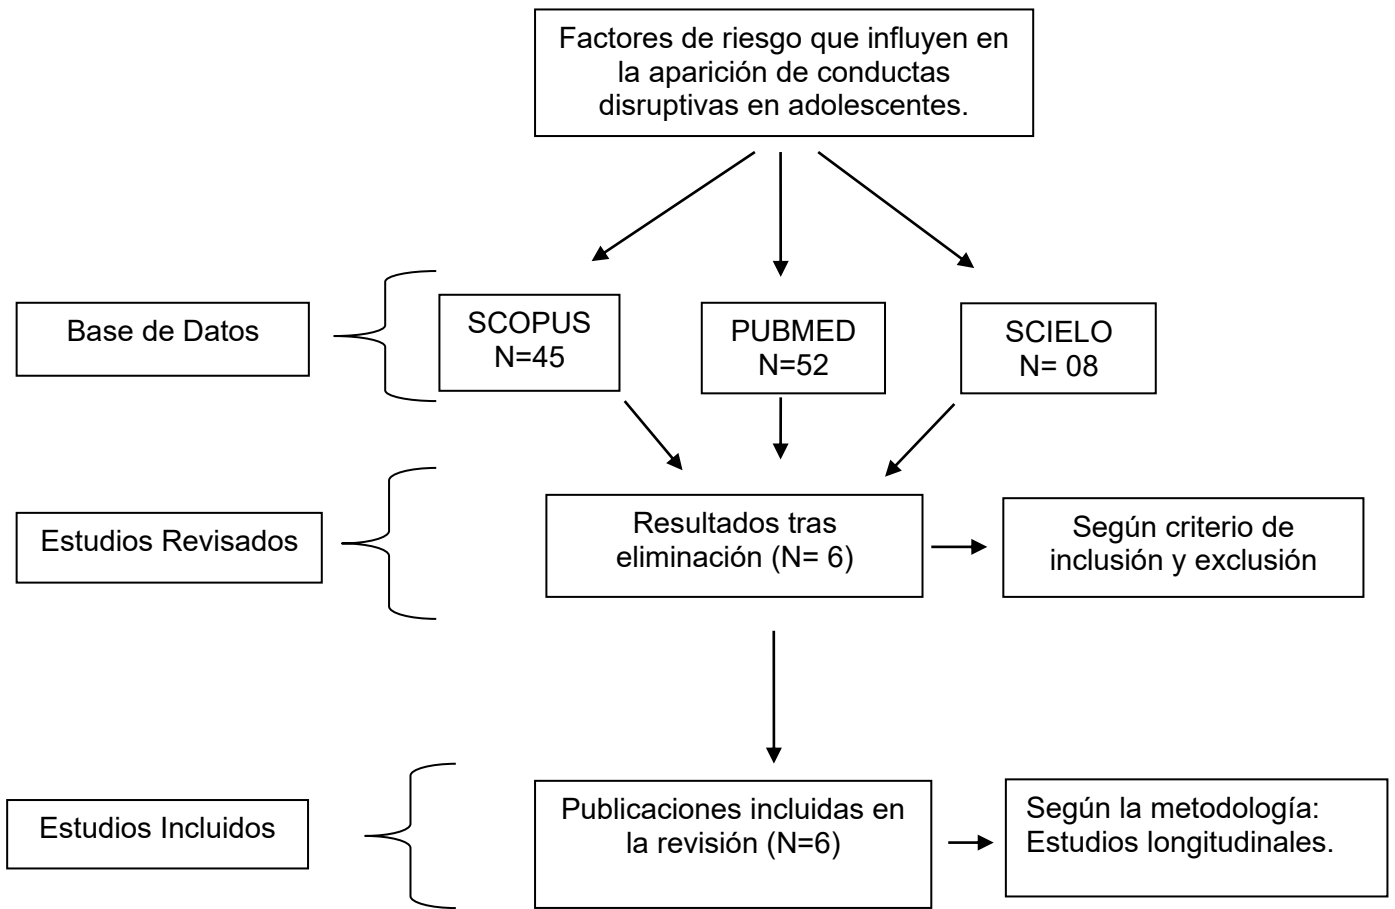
Factores de riesgo que influyen en la aparición de conductas disruptivas en adolescentes.

Base de Datos

SCOPUS
N=45

PUBMED
N=52

SCIELO
N= 08

Estudios Revisados

Resultados tras eliminación (N= 6)

Según criterio de inclusión y exclusión

Estudios Incluidos

Publicaciones incluidas en la revisión (N=6)

Según la metodología: Estudios longitudinales.